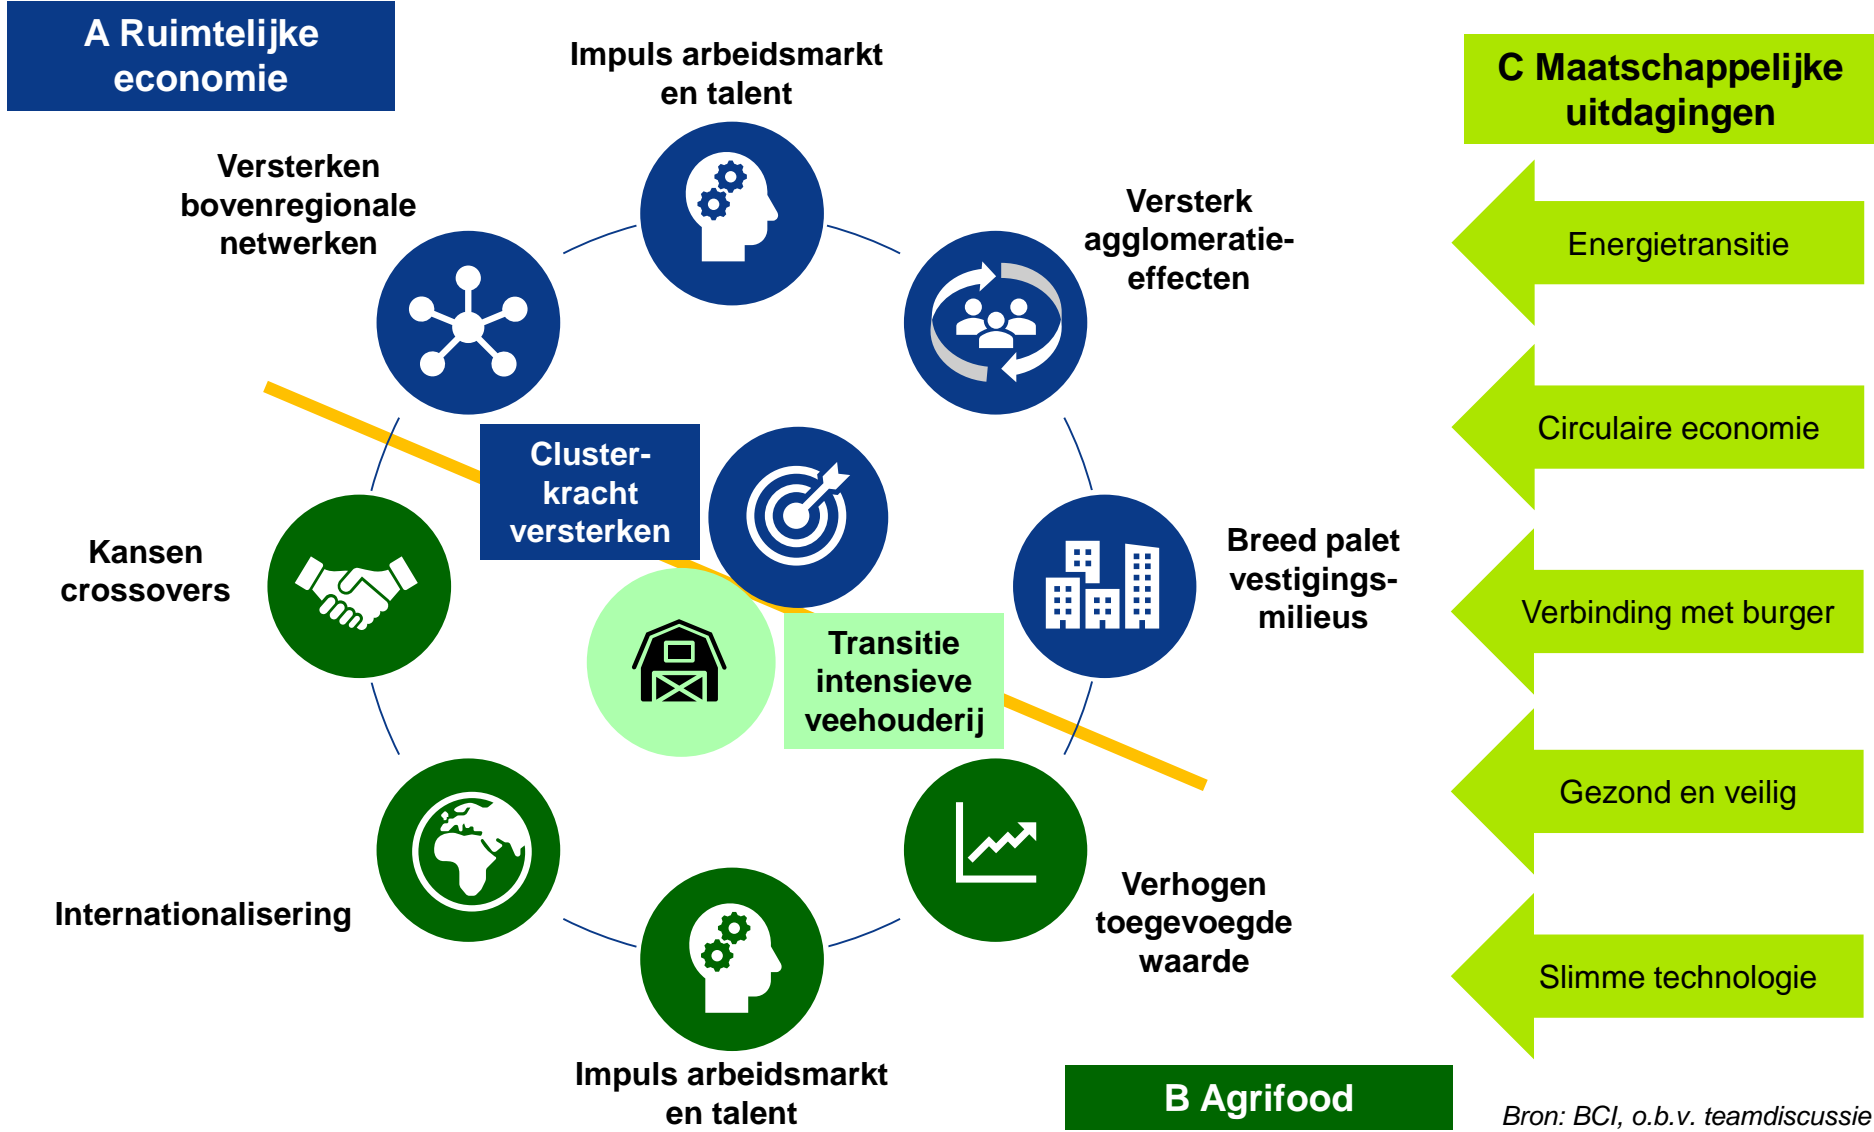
A Ruimtelijke economie

Impuls arbeidsmarkt en talent

C Maatschappelijke uitdagingen

Versterken bovenregionale netwerken

Versterk agglomeratie-effecten

Energietransitie

Circulaire economie

Cluster-kracht versterken

Kansen crossovers

Breed palet vestigings-milieus

Verbinding met burger

Transitie intensieve veehouderij

Gezond en veilig

Internationalisering

Verhogen toegevoegde waarde

Slimme technologie

Impuls arbeidsmarkt en talent

B Agrifood

Bron: BCI, o.b.v. teamdiscussie